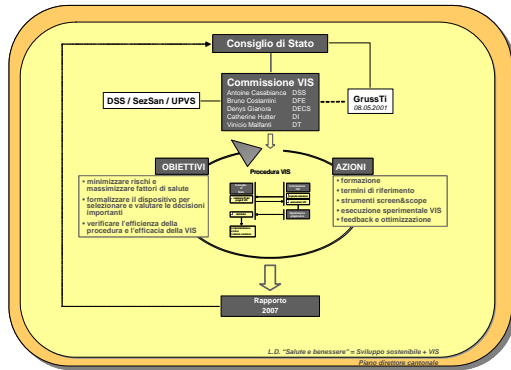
Consiglio di Stato

Commissione VIS
Antoine Casabianca DSS
Bruno Costantini DFE
Denys Gianora DECS
Catherine Hutter DI
Vinicio Malfanti DT

DSS / SezSan / UPVS

GrussTi
08.05.2001

OBIETTIVI
• minimizzare rischi e massimizzare fattori di salute
• formalizzare il dispositivo per selezionare e valutare le decisioni importanti
• verificare l'efficienza della procedura e l'efficacia della VIS

Procedura VIS

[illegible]

AZIONI
• formazione
• termini di riferimento
• strumenti screen&scope
• esecuzione sperimentale VIS
• feedback e ottimizzazione

Rapporto
2007

L.D. "Salute e benessere" = Sviluppo sostenibile + VIS
Piano direttore cantonale